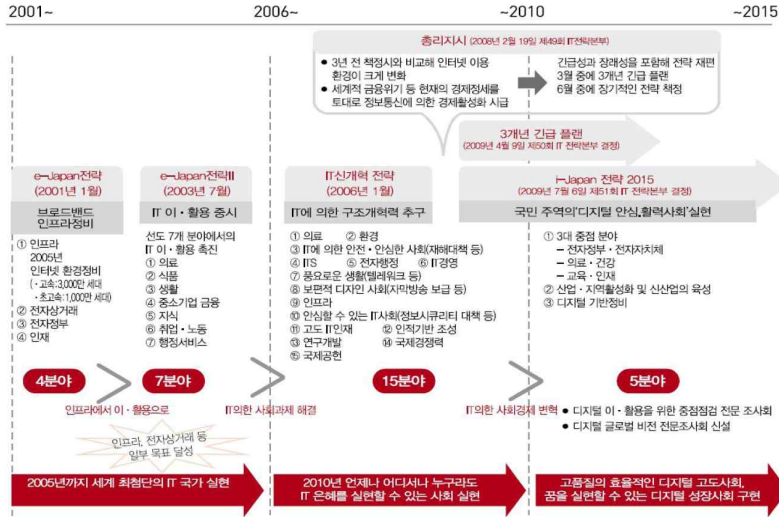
2001~

2006~

~2010

~2015

총리지시 (2008년 2월 19일 제49회 IT전략본부)

● 3년 전 책정시와 비교해 인터넷 이용 환경이 크게 변화
● 세계적 금융위기 등 현재의 경제정세를 토대로 정보통신에 의한 경제활성화 시급

긴급성과 장래성을 포함해 전략 재편
3월 중에 3개년 긴급 플랜
6월 중에 장기적인 전략 책정

3개년 긴급 플랜
(2009년 4월 9일 제50회 IT 전략본부 결정)

e-Japan전략
(2001년 1월)

브로드밴드 인프라정비

① 인프라
2005년 인터넷 환경정비
(・고속:3,000만 세대
・초고속:1,000만 세대)
② 전자상거래
③ 전자정부
④ 인재

e-Japan전략II
(2003년 7월)

IT 이・활용 중시

선도 7개 분야에서의 IT 이・활용 촉진
① 의료
② 식품
③ 생활
④ 중소기업 금융
⑤ 지식
⑥ 취업・노동
⑦ 행정서비스

IT신개혁 전략
(2006년 1월)

IT에 의한 구조개혁력 추구

① 의료 ② 환경
③ IT에 의한 안전・안심한 사회(재해대책 등)
④ ITS ⑤ 전자행정 ⑥ IT경영
⑦ 풍요로운 생활(텔레워크 등)
⑧ 보편적 디자인 사회(자막방송 보급 등)
⑨ 인프라
⑩ 안심할 수 있는 IT사회(정보시큐리티 대책 등)
⑪ 고도 IT인재 ⑫ 인적기반 조성
⑬ 연구개발 ⑭ 국제경쟁력
⑮ 국제공헌

i-Japan 전략 2015
(2009년 7월 6일 제51회 IT 전략본부 결정)

국민 주역의'디지털 안심.활력사회'실현

① 3대 중점 분야
 ㅡ 전자정부・전자자치체
 ㅡ 의료・건강
 ㅡ 교육・인재
② 산업・지역활성화 및 신산업의 육성
③ 디지털 기반정비

4분야

7분야

15분야

5분야

인프라에서 이・활용으로

IT의한 사회과제 해결

IT의한 사회경제 변혁

● 디지털 이・활용을 위한 중점점검 전문 조사회
● 디지털 글로벌 비전 전문조사회 신설

인프라, 전자상거래 등 일부 목표 달성

2005년까지 세계 최첨단의 IT 국가 실현

2010년 언제나 어디서나 누구라도 IT 은혜를 실현할 수 있는 사회 실현

고품질의 효율적인 디지털 고도사회, 꿈을 실현할 수 있는 디지털 성장사회 구현